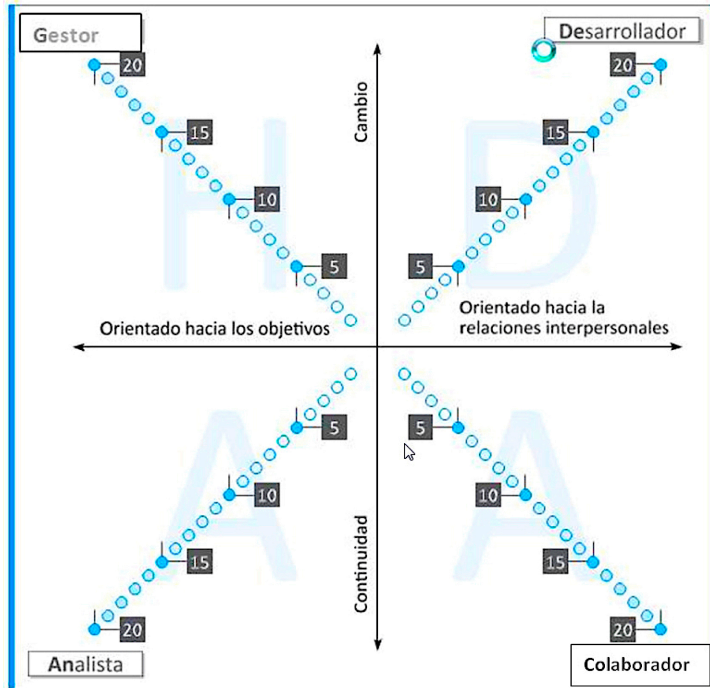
Gestor

Desarrollador

Cambio

20

15

10

5

20

15

10

5

H

D

Orientado hacia los objetivos

Orientado hacia la relaciones interpersonales

5

10

15

20

5

10

15

20

A

A

Continuidad

Analista

Colaborador